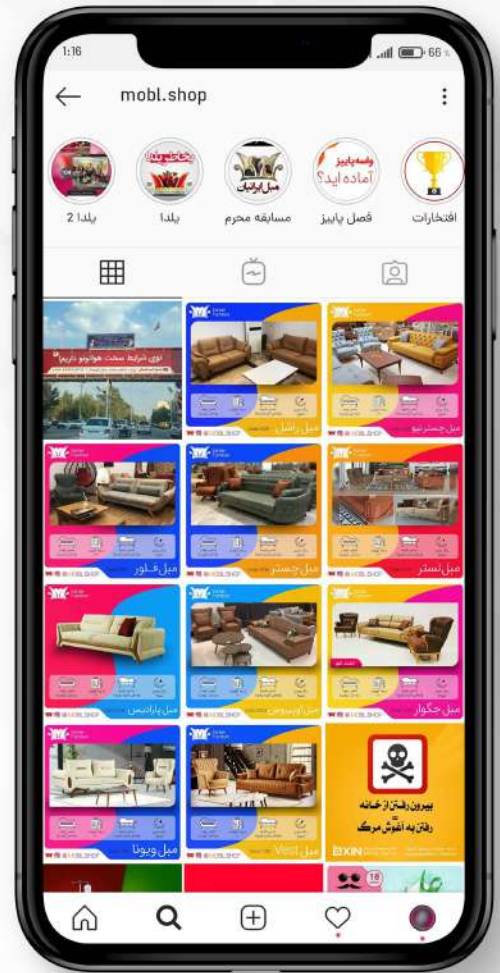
1:16

66

mobl.shop

یلدا 2

یلدا

مسابقه محرم

مبل ایرانیان

فصل پاییز

واسه پاییز آماده اید؟

افتخارات

توی شرایط سخت هوامونو داریم

مبل راشل

مبل چسترتیو

مبل فلور

مبل چستر

مبل نستر

مبل پارادیس

مبل ونیز

مبل جگوار

مبل ویونا

مبل Vest

بیرون رفتن از خانه = رفتن به آغوش مرگ

EXIN